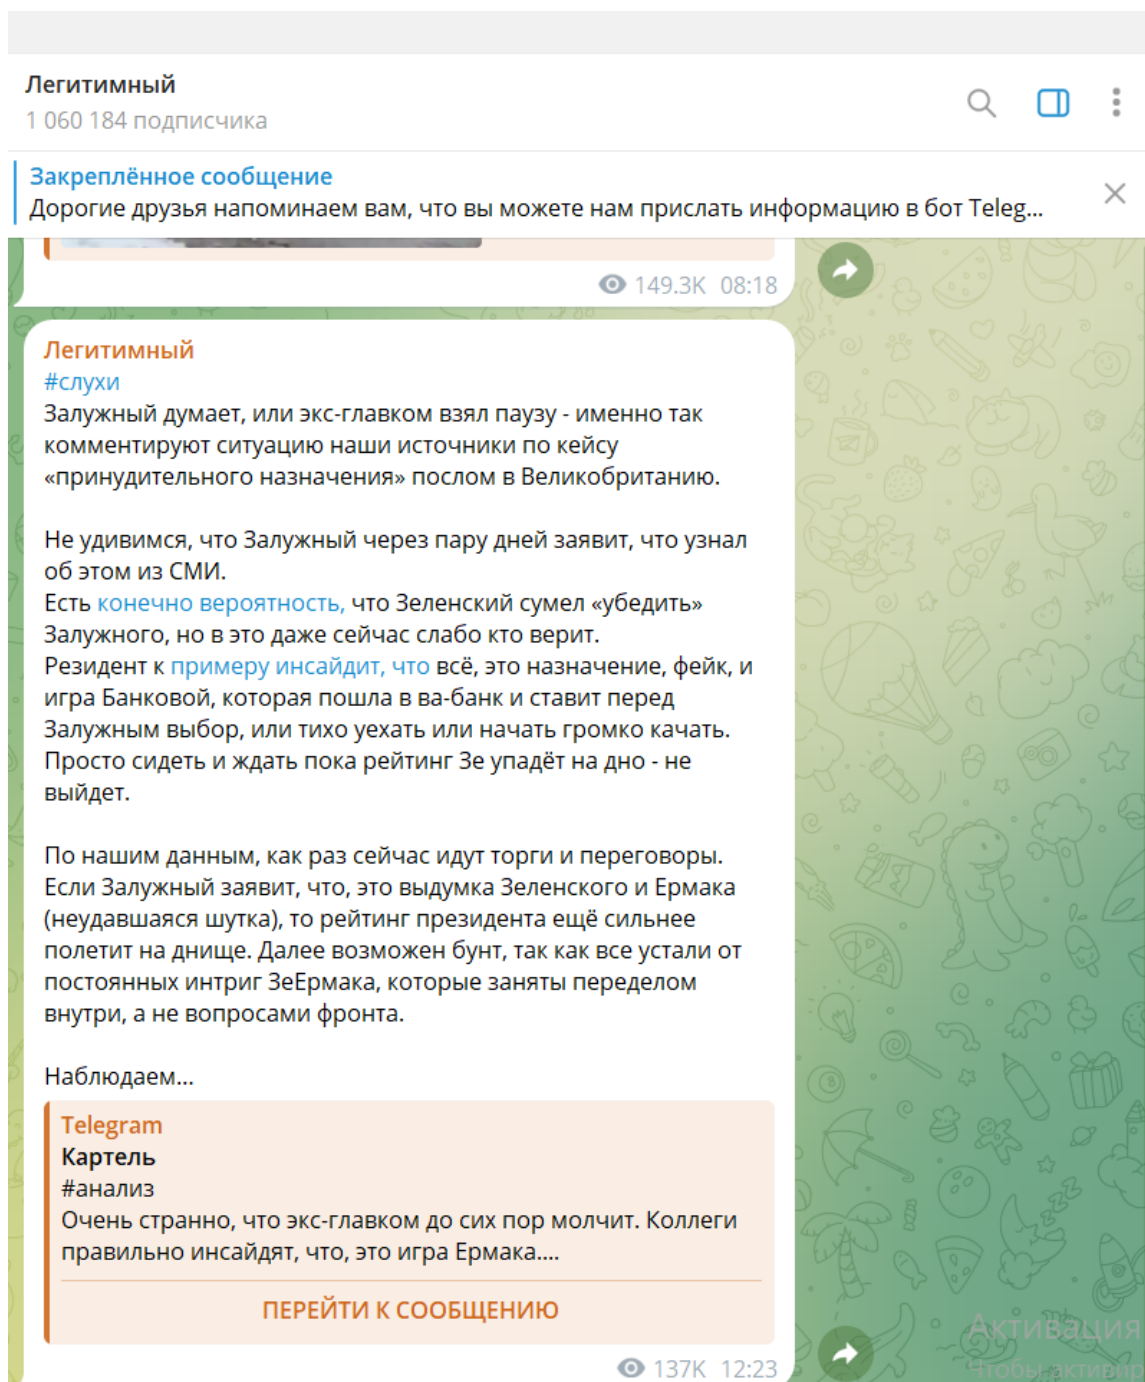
Легитимный
1 060 184 подписчика

Закреплённое сообщение
Дорогие друзья напоминаем вам, что вы можете нам прислать информацию в бот Teleg...

149.3K 08:18

Легитимный
#слухи
Залужный думает, или экс-главком взял паузу - именно так комментируют ситуацию наши источники по кейсу «принудительного назначения» послом в Великобританию.

Не удивимся, что Залужный через пару дней заявит, что узнал об этом из СМИ.
Есть конечно вероятность, что Зеленский сумел «убедить» Залужного, но в это даже сейчас слабо кто верит.
Резидент к примеру инсайдит, что всё, это назначение, фейк, и игра Банковой, которая пошла в ва-банк и ставит перед Залужным выбор, или тихо уехать или начать громко качать. Просто сидеть и ждать пока рейтинг Зе упадёт на дно - не выйдет.

По нашим данным, как раз сейчас идут торги и переговоры. Если Залужный заявит, что, это выдумка Зеленского и Ермака (неудавшаяся шутка), то рейтинг президента ещё сильнее полетит на днище. Далее возможен бунт, так как все устали от постоянных интриг ЗеЕрмака, которые заняты переделом внутри, а не вопросами фронта.

Наблюдаем...

Telegram
Картель
#анализ
Очень странно, что экс-главком до сих пор молчит. Коллеги правильно инсайдят, что, это игра Ермака....
ПЕРЕЙТИ К СООБЩЕНИЮ

137K 12:23

Активация
Чтобы активи